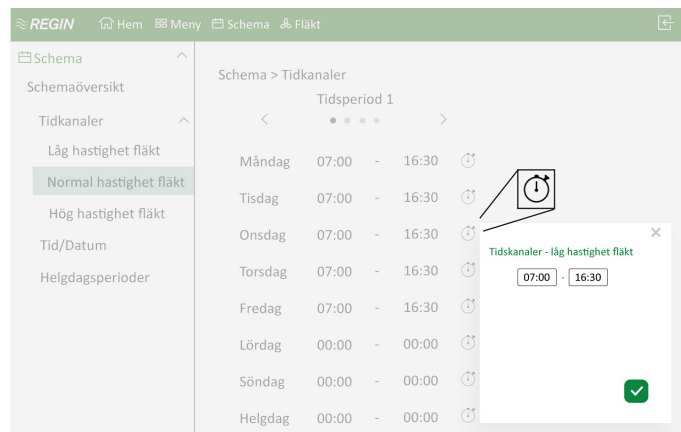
REGIN Hem Meny Schema Fläkt

Schema
Schemaöversikt
Tidkanaler
Låg hastighet fläkt
Normal hastighet fläkt
Hög hastighet fläkt
Tid/Datum
Helgdagsperioder

Schema > Tidkanaler
Tidsperiod 1
<
>

| Måndag | 07:00 | - | 16:30 |
|---|---|---|---|
| Tisdag | 07:00 | - | 16:30 |
| Onsdag | 07:00 | - | 16:30 |
| Torsdag | 07:00 | - | 16:30 |
| Fredag | 07:00 | - | 16:30 |
| Lördag | 00:00 | - | 00:00 |
| Söndag | 00:00 | - | 00:00 |
| Helgdag | 00:00 | - | 00:00 |

×
Tidskanaler - låg hastighet fläkt
07:00 - 16:30